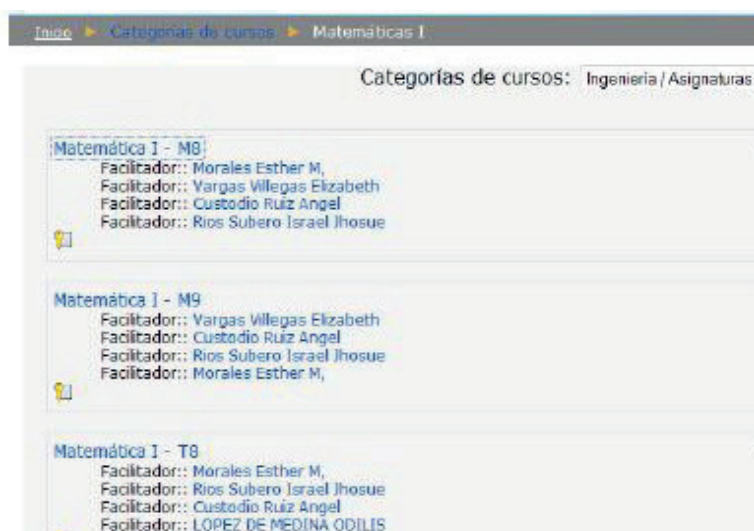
Inicio ► Categorías de cursos ► Matemáticas I

Categorías de cursos: Ingenieria / Asignaturas

Matemática I - M8
Facilitador:: Morales Esther M,
Facilitador:: Vargas Villegas Elizabeth
Facilitador:: Custodio Ruiz Angel
Facilitador:: Rios Subero Israel Jhosue

Matemática I - M9
Facilitador:: Vargas Villegas Elizabeth
Facilitador:: Custodio Ruiz Angel
Facilitador:: Rios Subero Israel Jhosue
Facilitador:: Morales Esther M,

Matemática I - T8
Facilitador:: Morales Esther M,
Facilitador:: Rios Subero Israel Jhosue
Facilitador:: Custodio Ruiz Angel
Facilitador:: LOPEZ DE MEDINA ODILIS